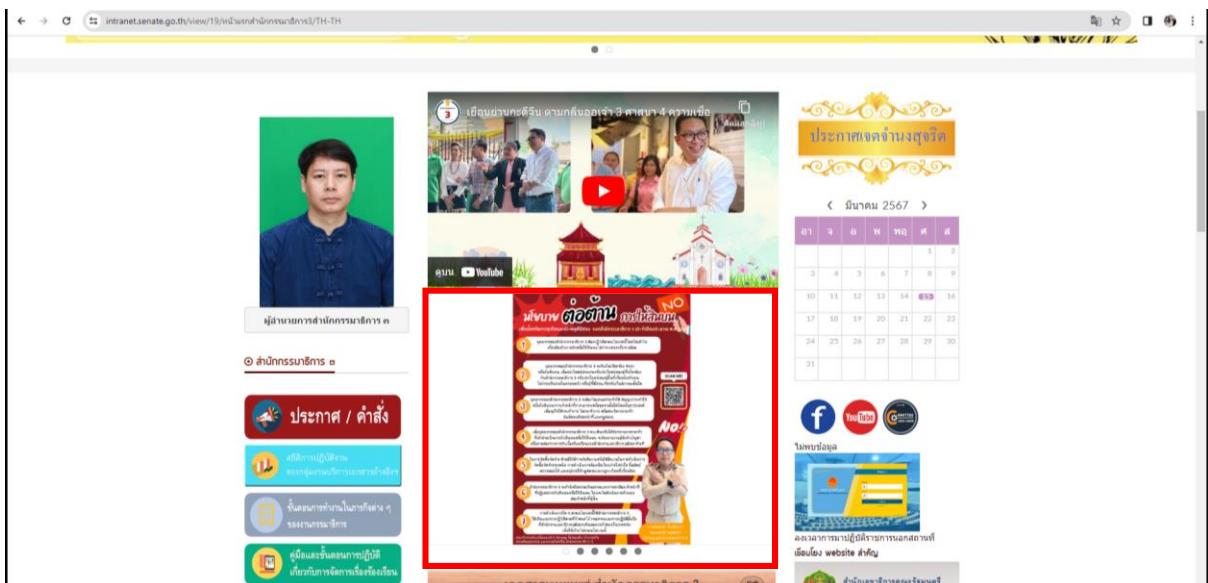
intranet.senate.go.th/view/19/หน้าแรกสำนักกรรมาธิการ3/TH-TH

ผู้อำนวยการสำนักกรรมาธิการ ๓

สำนักกรรมาธิการ ๓

ประกาศ / คำสั่ง

สถิติการปฏิบัติงาน ของกลุ่มงานบริการเอกสารอ้างอิง

ขั้นตอนการทำงานในภารกิจต่าง ๆ ของงานกรรมาธิการ

คู่มือและขั้นตอนการปฏิบัติ เกี่ยวกับการจัดการเรื่องร้องเรียน

เยือนย่านกะดีจีน ตามกลิ่นอองเจ้า 3 ศาสนา 4 ความเชื่อ

ดูบน YouTube

นโยบาย ต่อต้าน การให้สินบน NO

NO!

ประกาศเจตจำนงสุจริต

< มีนาคม 2567 >

| อา | จ | อ | พ | พฤ | ศ | ส |
|---|---|---|---|---|---|---|
| | | | | | 1 | 2 |
| 3 | 4 | 5 | 6 | 7 | 8 | 9 |
| 10 | 11 | 12 | 13 | 14 | 15 | 16 |
| 17 | 18 | 19 | 20 | 21 | 22 | 23 |
| 24 | 25 | 26 | 27 | 28 | 29 | 30 |
| 31 | | | | | | |

ไม่พบข้อมูล

ลงเวลาการมาปฏิบัติราชการนอกสถานที่

เชื่อมโยง website สำคัญ